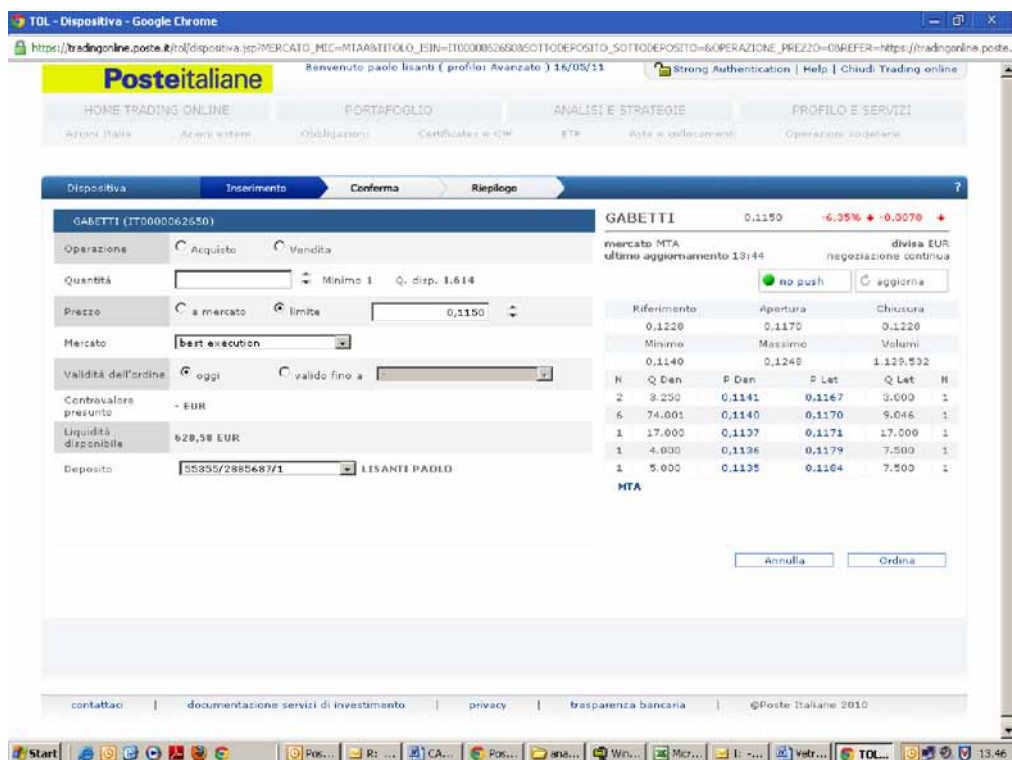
TOL - Dispositiva - Google Chrome

https://tradingonline.poste.it/tol/dispositiva.jsp?MERCATO_MIC=MTAA&TITOLO_ISIN=IT0000062650&SOTTODEPOSITO_SOTTODEPOSITO=&OPERAZIONE_PREZZO=0&REFER=https://tradingonline.poste.

Posteitaliane

Benvenuto paolo lisanti ( profilo: Avanzato ) 16/05/11

Strong Authentication | Help | Chiudi Trading online

HOME TRADING ONLINE | PORTAFOGLIO | ANALISI E STRATEGIE | PROFILO E SERVIZI

Azioni Italia | Azioni estere | Obbligazioni | Certificates e CW | ETF | Aste e collocamenti | Operazioni societarie

Dispositiva | Inserimento | Conferma | Riepilogo | ?

GABETTI (IT0000062650)

Operazione | Acquisto | Vendita

Quantità | Minimo 1 | Q. disp. 1.614

Prezzo | a mercato | limite | 0,1150

Mercato | best execution

Validità dell'ordine | oggi | valido fino a

Controvalore presunto | - EUR

Liquidità disponibile | 628,58 EUR

Deposito | 55355/2885687/1 | LISANTI PAOLO

GABETTI 0.1150 -6.35% ↓ -0.0078

mercato MTA
ultimo aggiornamento 13:44

divisa EUR
negoziazione continua

no push | aggiorna

| Riferimento | Apertura | Chiusura |
|---|---|---|
| 0.1228 | 0.1170 | 0.1228 |
| Minimo | Massimo | Volumi |
| 0.1140 | 0.1248 | 1.129.532 |

| N | Q Den | P Den | P Let | Q Let | N |
|---|---|---|---|---|---|
| 2 | 3.250 | 0,1141 | 0,1167 | 3.000 | 1 |
| 6 | 74.001 | 0,1140 | 0,1170 | 9.046 | 1 |
| 1 | 17.000 | 0,1137 | 0,1171 | 17.000 | 1 |
| 1 | 4.000 | 0,1136 | 0,1179 | 7.500 | 1 |
| 1 | 5.000 | 0,1135 | 0,1184 | 7.500 | 1 |

MTA

Annulla | Ordina

contattaci | documentazione servizi di investimento | privacy | trasparenza bancaria | ©Poste Italiane 2010

Start | Pos... | R: ... | CA... | Pos... | ana... | Win... | Micr... | I: -... | Vetr... | TOL... | 13.46